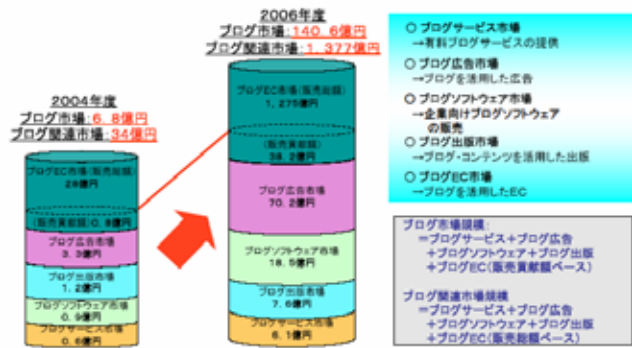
2006年度
ブログ市場：140．6億円
ブログ関連市場：1，377億円

2004年度
ブログ市場：6．8億円
ブログ関連市場：34億円

ブログEC市場（販売総額）
28億円

（販売貢献額）0．8億円

ブログ広告市場
3．3億円

ブログ出版市場
1．2億円

ブログソフトウェア市場
0．9億円

ブログサービス市場
0．6億円

ブログEC市場（販売総額）
1，275億円

（販売貢献額）
38．2億円

ブログ広告市場
70．2億円

ブログソフトウェア市場
18．5億円

ブログ出版市場
7．6億円

ブログサービス市場
6．1億円

○ ブログサービス市場
→有料ブログサービスの提供
○ ブログ広告市場
→ブログを活用した広告
○ ブログソフトウェア市場
→企業向けブログソフトウェアの販売
○ ブログ出版市場
→ブログ・コンテンツを活用した出版
○ ブログEC市場
→ブログを活用したEC

ブログ市場規模
＝ブログサービス＋ブログ広告
＋ブログソフトウェア＋ブログ出版
＋ブログEC（販売貢献額ベース）

ブログ関連市場規模
＝ブログサービス＋ブログ広告
＋ブログソフトウェア＋ブログ出版
＋ブログEC（販売総額ベース）